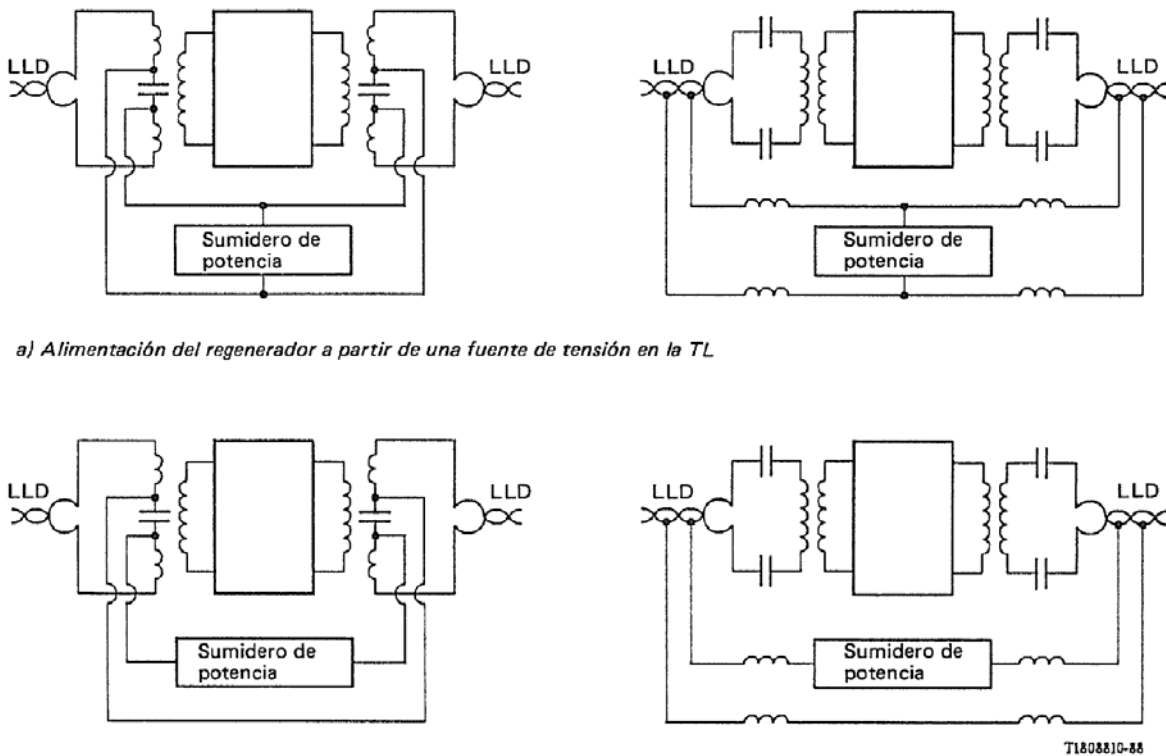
LLD

LLD

Sumidero de potencia

LLD

LLD

Sumidero de potencia

a) Alimentación del regenerador a partir de una fuente de tensión en la TL

LLD

LLD

Sumidero de potencia

LLD

LLD

Sumidero de potencia

T1808810-88